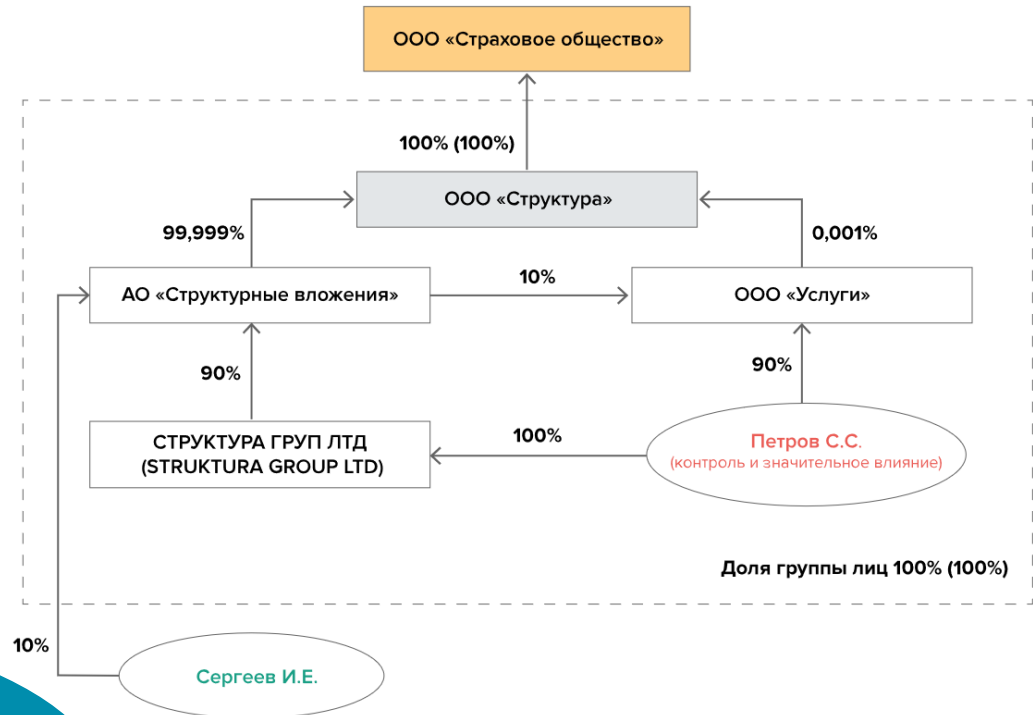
ООО «Страховое общество»

100% (100%)

ООО «Структура»

99,999%

0,001%

АО «Структурные вложения»

10%

ООО «Услуги»

90%

90%

СТРУКТУРА ГРУП ЛТД (STRUKTURA GROUP LTD)

100%

Петров С.С.
(контроль и значительное влияние)

Доля группы лиц 100% (100%)

10%

Сергеев И.Е.